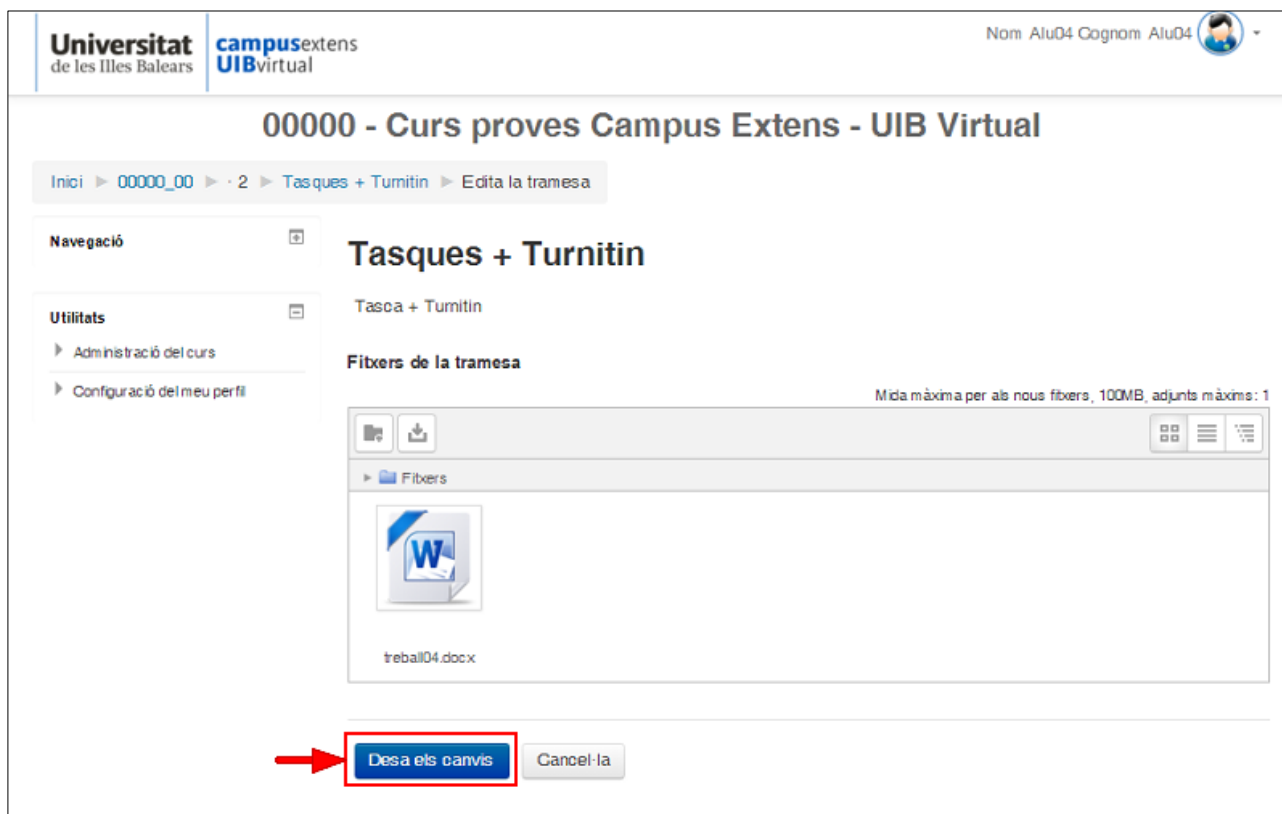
Universitat de les Illes Balears

campusextens UIBvirtual

Nom Alu04 Cognom Alu04

00000 - Curs proves Campus Extens - UIB Virtual

Inici ► 00000_00 ► · 2 ► Tasques + Turnitin ► Edita la tramesa

Navegació

Utilitats

Administració del curs

Configuració del meu perfil

Tasques + Turnitin

Tasca + Turnitin

Fitxers de la tramesa

Mida màxima per als nous fitxers, 100MB, adjunts màxims: 1

Fitxers

treball04.docx

Desa els canvis

Cancel·la